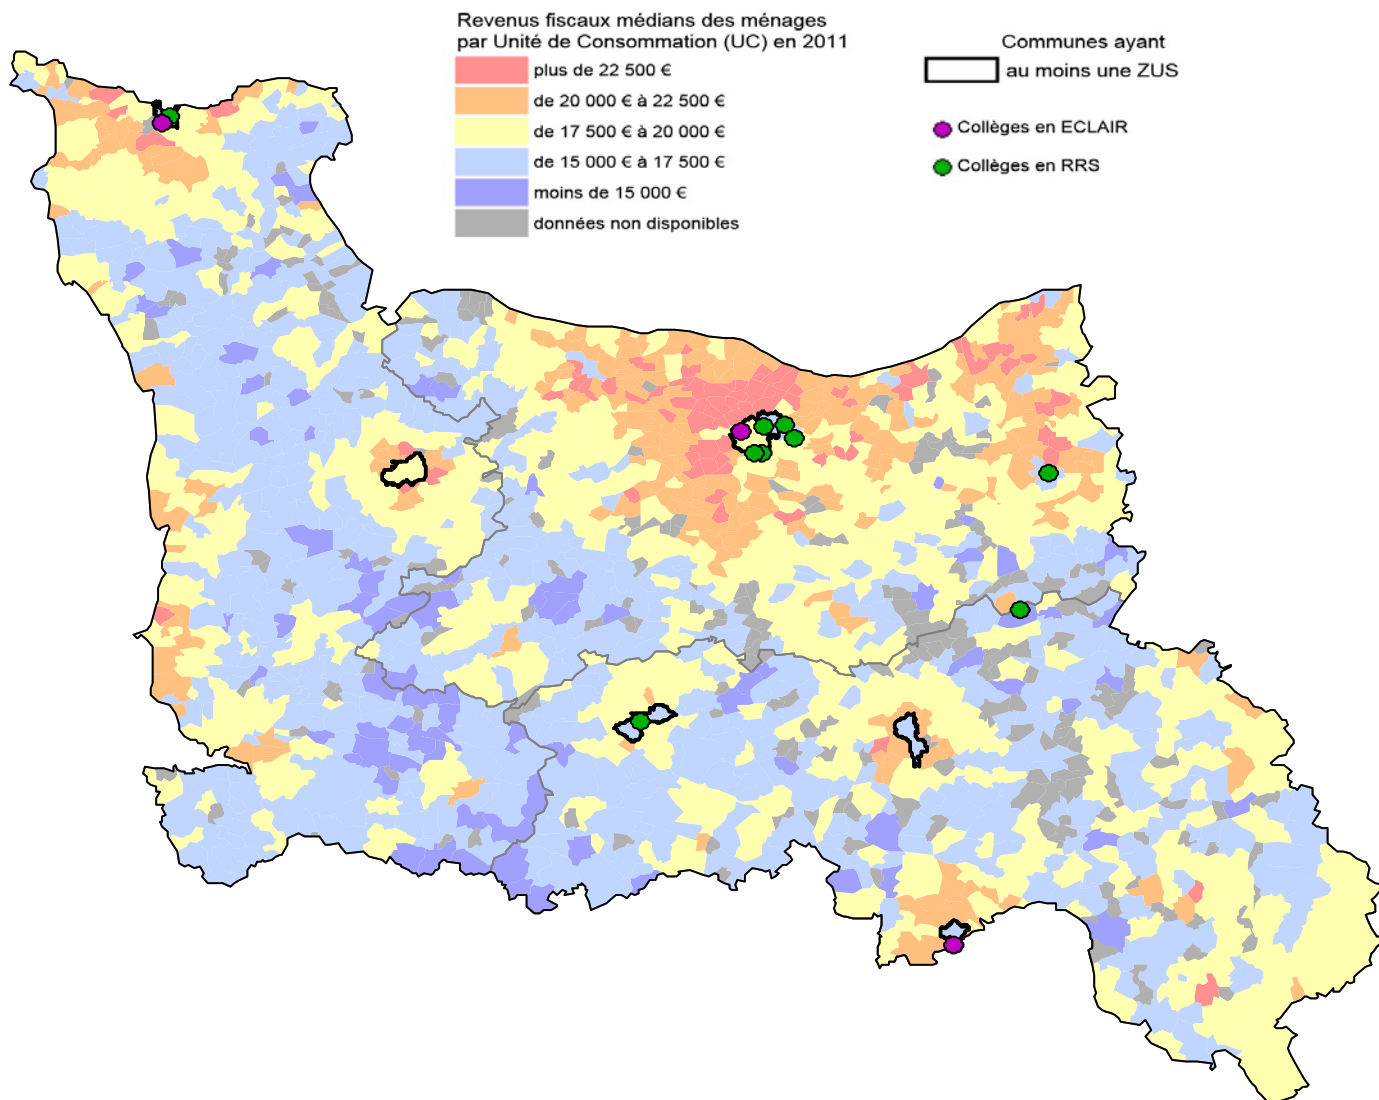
Revenus fiscaux médians des ménages par Unité de Consommation (UC) en 2011

plus de 22 500 €
de 20 000 € à 22 500 €
de 17 500 € à 20 000 €
de 15 000 € à 17 500 €
moins de 15 000 €
données non disponibles

Communes ayant au moins une ZUS

Collèges en ECLAIR
Collèges en RRS